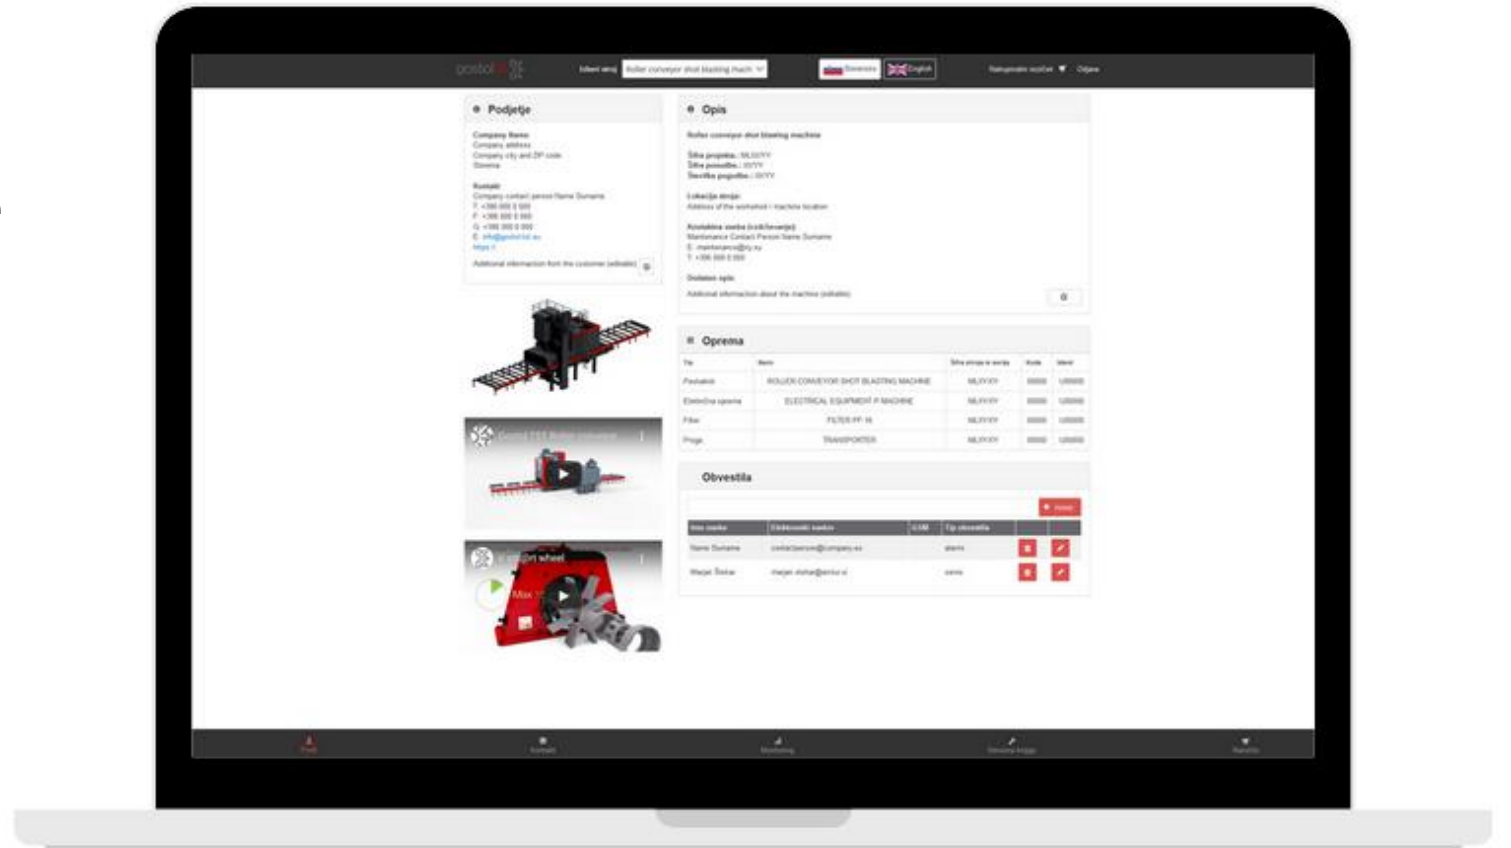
goštol

Izberi stroj: Roller conveyor shot blasting mach

Slovensko | English

Nakupovalni voziček | Odjava

Podjetje

Company Name
Company address
Company city and ZIP code
Slovenia

Kontakt:
Company contact person Name Surname
T: +386 000 0 000
F: +386 000 0 000
G: +386 000 0 000
E: info@gostol-tst.eu
https://

Additional information from the customer (editable)

Opis

Roller conveyor shot blasting machine

Šifra projekta: MLXXYY
Šifra ponudbe: XXYY
Številka pogodbe: XXYY

Lokacija stroja:
Address of the worksheet / machine location

Kontaktna oseba (vzdrževanje):
Maintenance Contact Person Name Surname
E: maintenance@ny.xy
T: +386 000 0 000

Dodatni opis:
Additional information about the machine (editable)

Oprema

| Tip | Ime | Šifra stroja in serija | Koda | Mesto |
|---|---|---|---|---|
| Peskalnik | ROLLER CONVEYOR SHOT BLASTING MACHINE | MLXYXY | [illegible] | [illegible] |
| Električna oprema | ELECTRICAL EQUIPMENT P MACHINE | MLXYXY | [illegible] | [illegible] |
| Filter | FILTER FF 16 | MLXYXY | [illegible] | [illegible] |
| Proga | TRANSPORTER | MLXYXY | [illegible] | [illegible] |

Obvestila

Dodaj

| Ime osebe | Elektronski naslov | GSM | Tip obvestila |
|---|---|---|---|
| Name Surname | contactperson@company.xx | | alarm |
| Marjan Šrimar | marjan.sotlar@amtur.si | | servis |

Gostol TST Roller conveyor

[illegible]rbi wheel

Max

Profil | Kontakti | Monitoring | Servisna knjiga | Naročilo